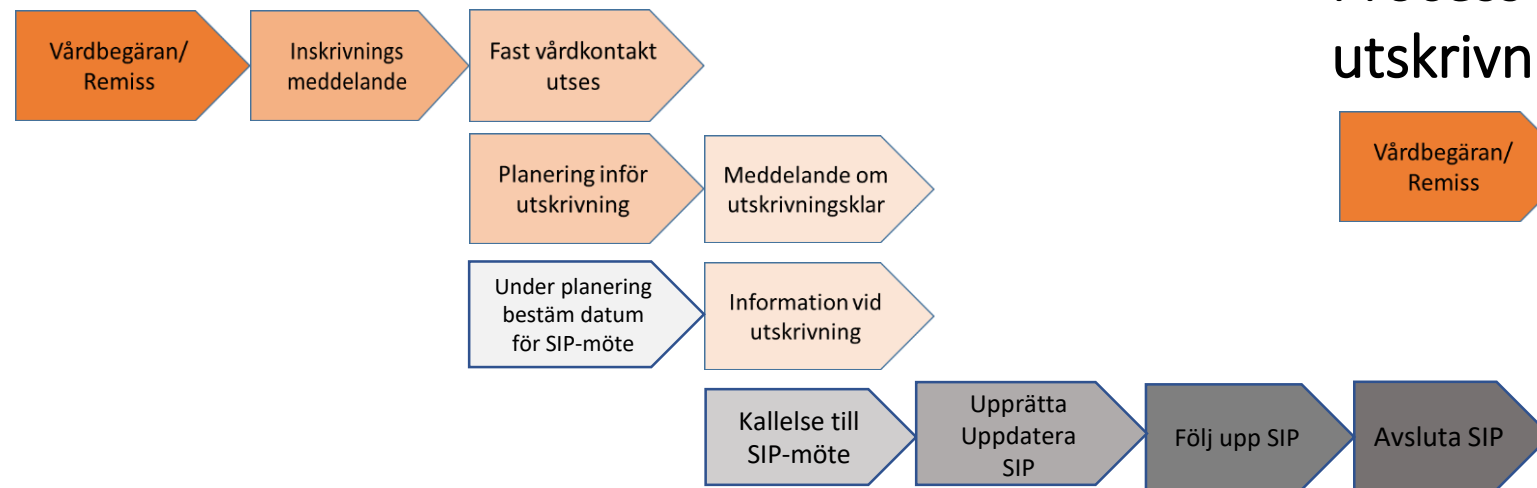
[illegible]

utskrivn

Vårdbegäran/ Remiss

Inskrivnings meddelande

Fast vårdkontakt utses

Planering inför utskrivning

Meddelande om utskrivningsklar

Under planering bestäm datum för SIP-möte

Information vid utskrivning

Kallelse till SIP-möte

Upprätta Uppdatera SIP

Följ upp SIP

Avsluta SIP

Vårdbegäran/ Remiss